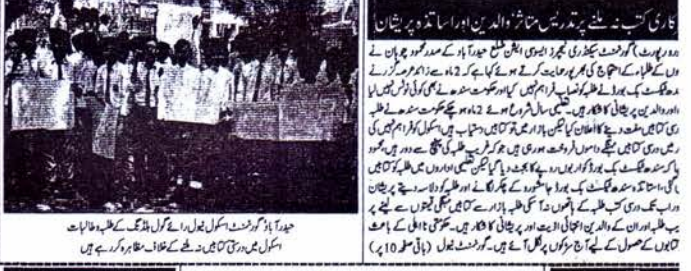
سرکاری کتب نہ ملنے پر تدریس متاثر، والدین اور اساتذہ پریشان

حیدرآباد (رپورٹ) گورنمنٹ سیکنڈری ٹیچرز ایسوسی ایشن ضلع حیدرآباد کے صدر محمود چوہان نے اسکولوں کے طلبہ کے احتجاج کی بھرپور حمایت کرتے ہوئے کہا ہے کہ 2 ماہ سے زائد عرصہ گزرنے کے باوجود ٹیکسٹ بک بورڈ نے طلبہ کو نصاب فراہم نہیں کیا اور حکومت سندھ نے بھی کوئی نوٹس نہیں لیا جس کی وجہ سے طلبہ اور والدین پریشانی کا شکار ہیں۔ تعلیمی سال شروع ہوئے 2 ماہ ہو چکے حکومت سندھ نے طلبہ کو مفت درسی کتابیں ملنے کا اعلان کیا لیکن بازار میں بھی کتابیں دستیاب نہیں اسکول کو فراہم نہیں کی گئیں جس سے درس و تدریس کا عمل متاثر ہو رہا ہے۔ انہوں نے کہا کہ غریب طلبہ کو کتابیں نہ ملنے سے ان کی تعلیم کا حرج ہو رہا ہے۔ انہوں نے مطالبہ کیا کہ سندھ ٹیکسٹ بک بورڈ کو اربوں روپے کا بجٹ دیا گیا لیکن تعلیمی اداروں میں طلبہ کو کتابیں نہیں ملیں۔ اساتذہ سندھ ٹیکسٹ بک بورڈ کے چکر لگا کر پریشان ہیں اور طلبہ و والدین بھی پریشان ہیں۔ ورلڈ بینک کی درسی کتب طلبہ کے ہاتھوں تک نہیں پہنچیں جبکہ بازار سے کتابیں لینے پر غریب طلبہ اور ان کے والدین انتہائی اذیت اور پریشانی کا شکار ہیں۔ حکومتی نااہلی کے باعث طلبہ کتابوں کے حصول کے لیے آج سڑکوں پر نکل آئے ہیں۔ گورنمنٹ نیول (باقی صفحہ 10 پر)

حیدرآباد: گورنمنٹ اسکول نیول رائے کول بلڈنگ کے طلبہ و طالبات اسکول میں درسی کتابیں نہ ملنے کے خلاف مظاہرہ کر رہے ہیں